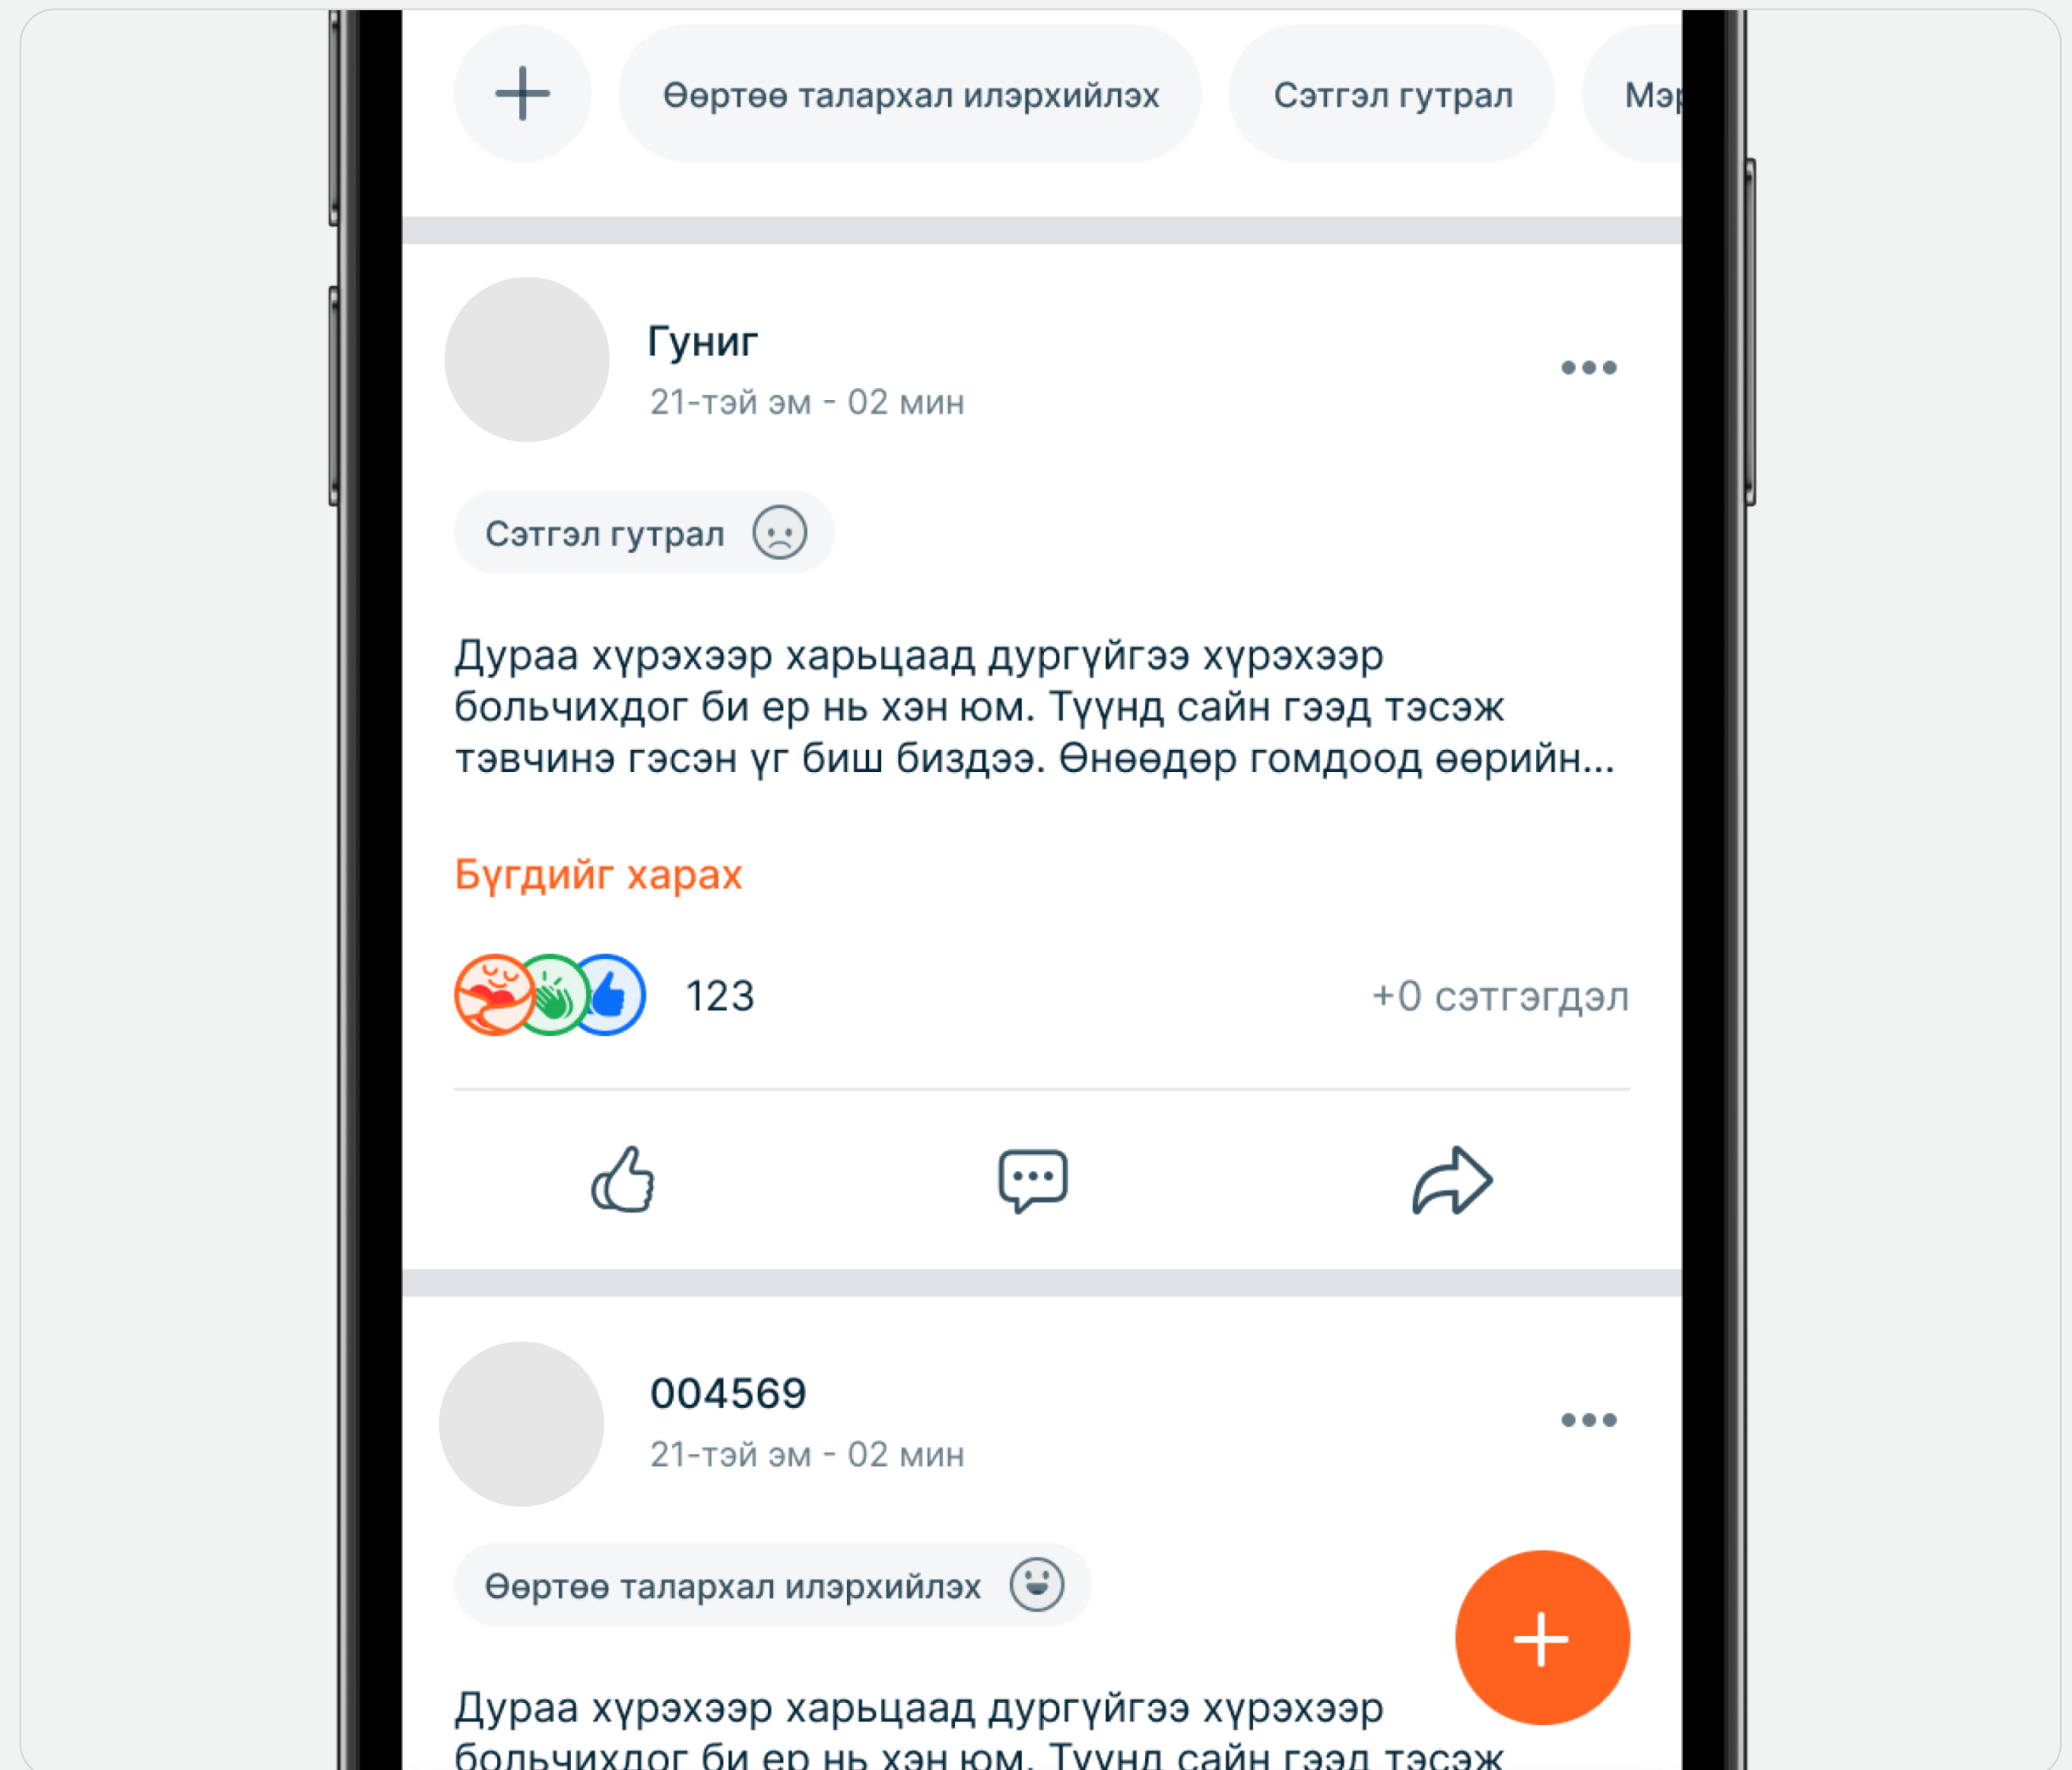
+ Өөртөө талархал илэрхийлэх Сэтгэл гутрал Мэ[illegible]

Гуниг
21-тэй эм - 02 мин

Сэтгэл гутрал

Дураа хүрэхээр харьцаад дургүйгээ хүрэхээр больчихдог би ер нь хэн юм. Түүнд сайн гээд тэсэж тэвчинэ гэсэн үг биш биздээ. Өнөөдөр гомдоод өөрийн...

Бүгдийг харах

123 +0 сэтгэгдэл

004569
21-тэй эм - 02 мин

Өөртөө талархал илэрхийлэх

Дураа хүрэхээр харьцаад дургүйгээ хүрэхээр больчихдог би ер нь хэн юм. Түүнд сайн гээд тэсэж